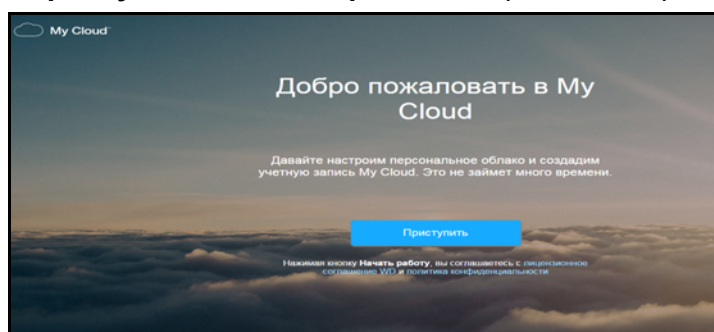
My Cloud

Добро пожаловать в My Cloud

Давайте настроим персональное облако и создадим учетную запись My Cloud. Это не займет много времени.

Приступить

Нажимая кнопку Начать работу, вы соглашаетесь с лицензионное соглашение WD и политика конфиденциальности